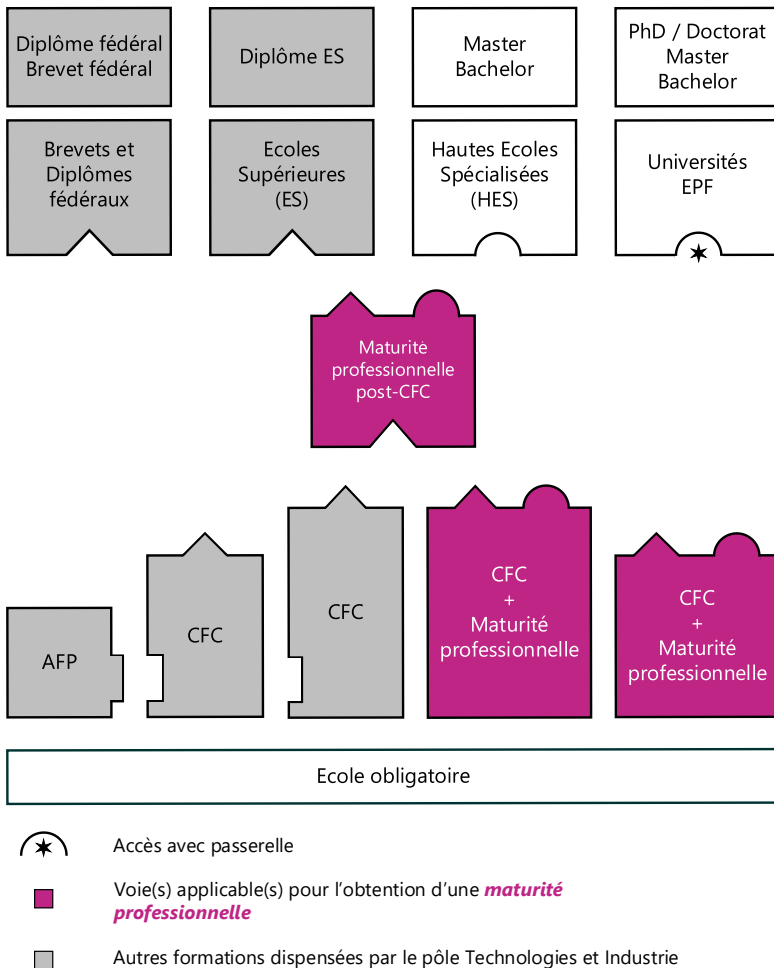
Diplôme fédéral
Brevet fédéral

Diplôme ES

Master
Bachelor

PhD / Doctorat
Master
Bachelor

Brevets et
Diplômes
fédéraux

Ecoles
Supérieures
(ES)

Hautes Ecoles
Spécialisées
(HES)

Universités
EPF

Maturité
professionnelle
post-CFC

AFP

CFC

CFC

CFC
+
Maturité
professionnelle

CFC
+
Maturité
professionnelle

Ecole obligatoire

Accès avec passerelle

Voie(s) applicable(s) pour l'obtention d'une *maturité professionnelle*

Autres formations dispensées par le pôle Technologies et Industrie